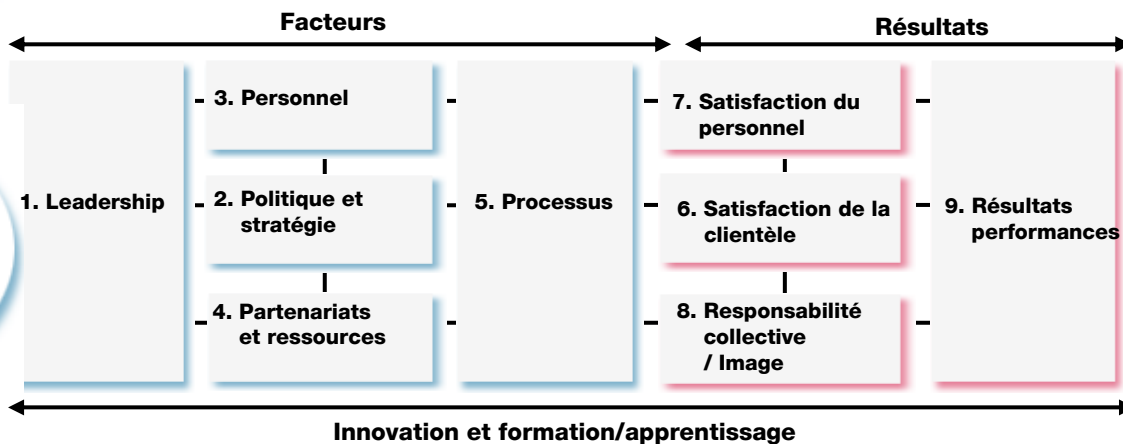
Facteurs

Résultats

1. Leadership

3. Personnel

2. Politique et stratégie

4. Partenariats et ressources

5. Processus

7. Satisfaction du personnel

6. Satisfaction de la clientèle

8. Responsabilité collective / Image

9. Résultats performances

Innovation et formation/apprentissage